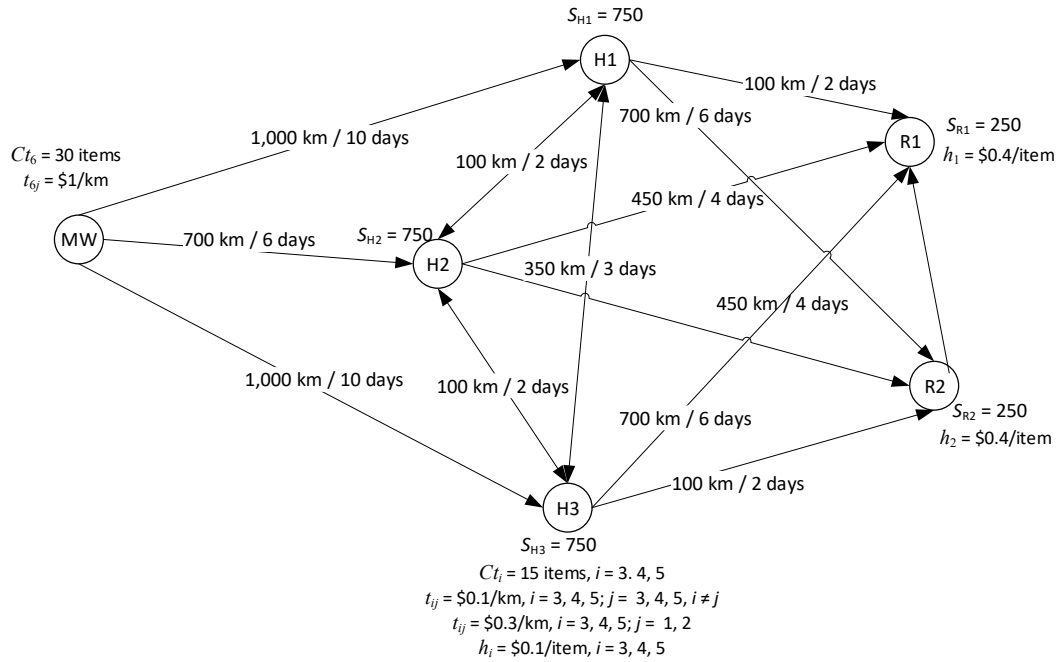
$S_{H1}$ = 750

H1

100 km / 2 days

700 km / 6 days

$S_{R1}$ = 250

$h_1$ = \$0.4/item

R1

1,000 km / 10 days

$Ct_6$ = 30 items

$t_{6j}$ = \$1/km

100 km / 2 days

450 km / 4 days

MW

700 km / 6 days

$S_{H2}$ = 750

H2

350 km / 3 days

450 km / 4 days

1,000 km / 10 days

R2

100 km / 2 days

$S_{R2}$ = 250

700 km / 6 days

$h_2$ = \$0.4/item

100 km / 2 days

H3

$S_{H3}$ = 750

$Ct_i$ = 15 items, $i$ = 3. 4, 5

$t_{ij}$ = \$0.1/km, $i$ = 3, 4, 5; $j$ = 3, 4, 5, $i \neq j$

$t_{ij}$ = \$0.3/km, $i$ = 3, 4, 5; $j$ = 1, 2

$h_i$ = \$0.1/item, $i$ = 3, 4, 5